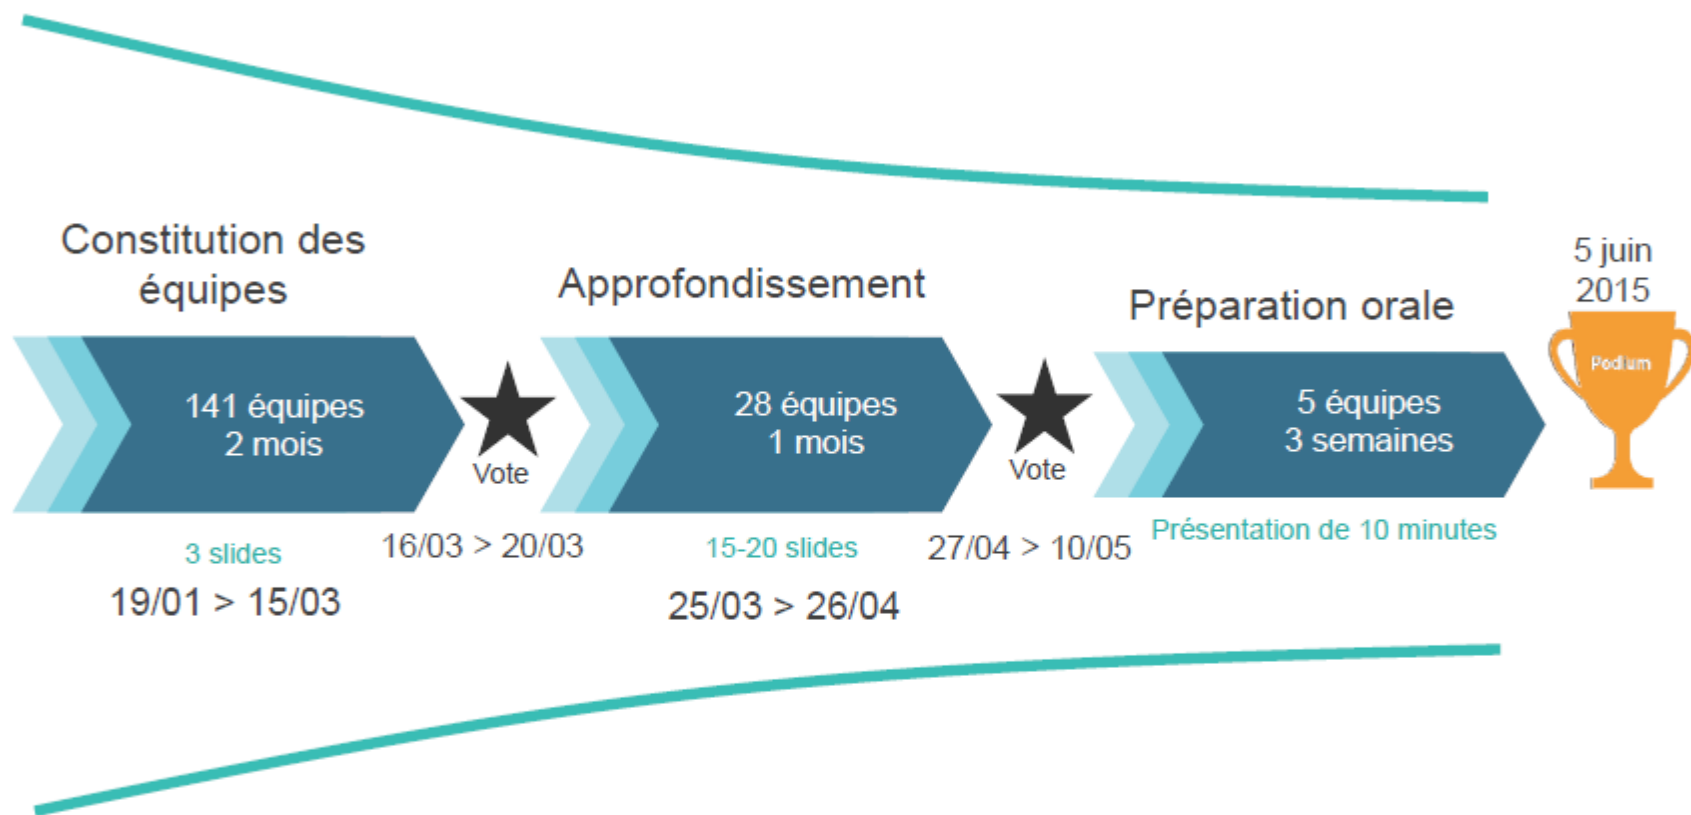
Constitution des équipes

141 équipes
2 mois

3 slides

19/01 > 15/03

Vote

16/03 > 20/03

Approfondissement

28 équipes
1 mois

15-20 slides

25/03 > 26/04

Vote

27/04 > 10/05

Préparation orale

5 équipes
3 semaines

Présentation de 10 minutes

5 juin
2015

Podium